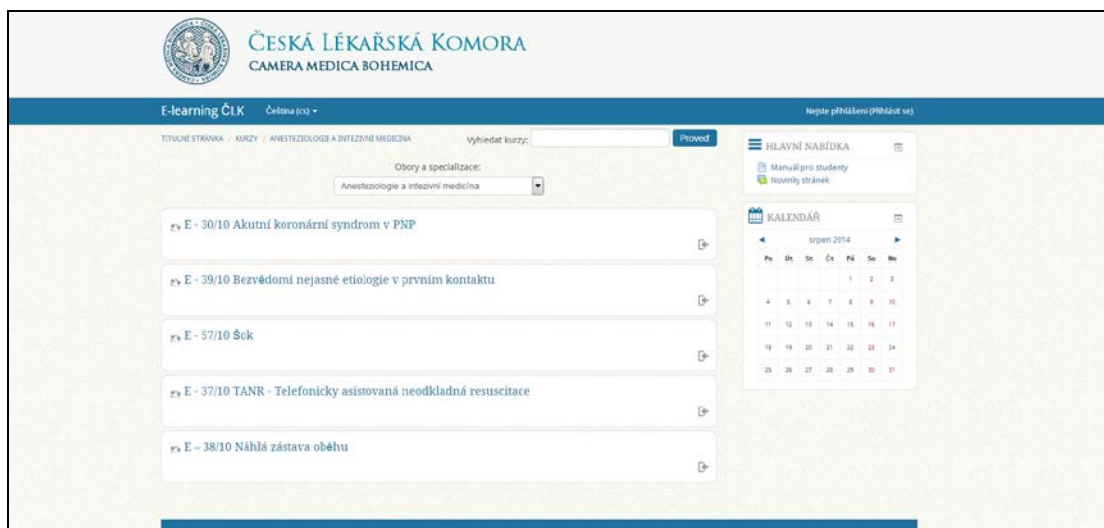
ČESKÁ LÉKAŘSKÁ KOMORA
CAMERA MEDICA BOHEMICA

E-learning ČLK Čeština (cs) ▾

Nejste přihlášeni (Přihlásit se)

TITULNÍ STRÁNKA / KURZY / ANESTEZIOLOGIE A INTEZIVNÍ MEDICÍNA

Vyhledat kurzy: Proveď

Obory a specializace:
Anesteziologie a intezivní medicína

E - 30/10 Akutní koronární syndrom v PNP

E - 39/10 Bezvědomí nejasné etiologie v prvním kontaktu

E - 57/10 Šok

E - 37/10 TANR - Telefonicky asistovaná neodkladná resuscitace

E – 38/10 Náhlá zástava oběhu

HLAVNÍ NABÍDKA
Manuál pro studenty
Novinky stránek

KALENDÁŘ
srpen 2014

| Po | Út | St | Čt | Pá | So | Ne |
|---|---|---|---|---|---|---|
| | | | | 1 | 2 | 3 |
| 4 | 5 | 6 | 7 | 8 | 9 | 10 |
| 11 | 12 | 13 | 14 | 15 | 16 | 17 |
| 18 | 19 | 20 | 21 | 22 | 23 | 24 |
| 25 | 26 | 27 | 28 | 29 | 30 | 31 |